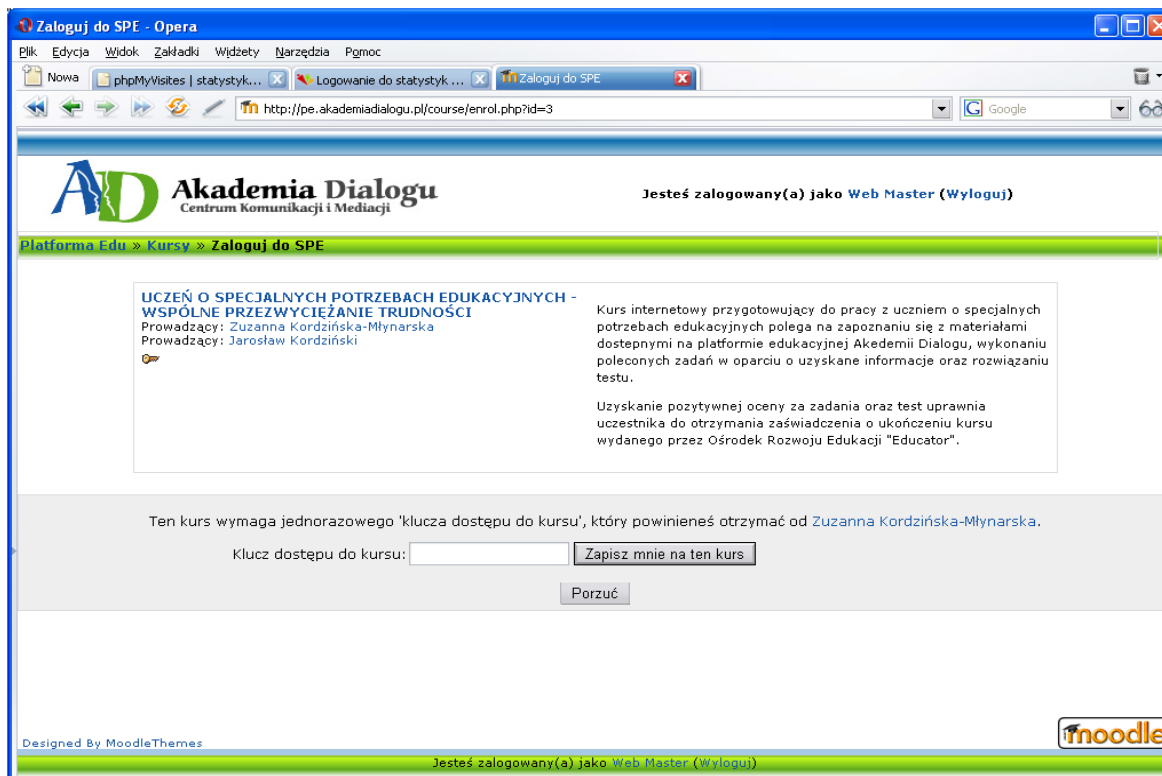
Zaloguj do SPE - Opera

Plik Edycja Widok Zakładki Widżety Narzędzia Pomoc

Nowa | phpMyVisites | statystyk... | Logowanie do statystyk ... | Zaloguj do SPE

http://pe.akademiadialogu.pl/course/enrol.php?id=3

Google

AD Akademia Dialogu Centrum Komunikacji i Mediacji

Jesteś zalogowany(a) jako Web Master (Wyloguj)

Platforma Edu » Kursy » Zaloguj do SPE

UCZEŃ O SPECJALNYCH POTRZEBACH EDUKACYJNYCH - WSPÓLNE PRZEZWYCIĘŻANIE TRUDNOŚCI
Prowadzący: Zuzanna Kordzińska-Młynarska
Prowadzący: Jarosław Kordziński

Kurs internetowy przygotowujący do pracy z uczniem o specjalnych potrzebach edukacyjnych polega na zapoznaniu się z materiałami dostepnymi na platformie edukacyjnej Akedemii Dialogu, wykonaniu poleconych zadań w oparciu o uzyskane informacje oraz rozwiązaniu testu.

Uzyskanie pozytywnej oceny za zadania oraz test uprawnia uczestnika do otrzymania zaświadczenia o ukończeniu kursu wydanego przez Ośrodek Rozwoju Edukacji "Educator".

Ten kurs wymaga jednorazowego 'klucza dostępu do kursu', który powinieneś otrzymać od Zuzanna Kordzińska-Młynarska.

Klucz dostępu do kursu: Zapisz mnie na ten kurs

Porzuć

Designed By MoodleThemes

moodle

Jesteś zalogowany(a) jako Web Master (Wyloguj)